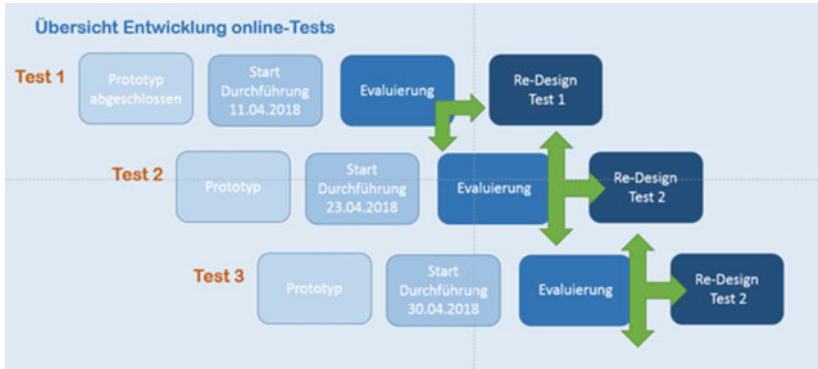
Übersicht Entwicklung online-Tests

Test 1
Prototyp abgeschlossen
Start Durchführung 11.04.2018
Evaluierung
Re-Design Test 1

Test 2
Prototyp
Start Durchführung 23.04.2018
Evaluierung
Re-Design Test 2

Test 3
Prototyp
Start Durchführung 30.04.2018
Evaluierung
Re-Design Test 2